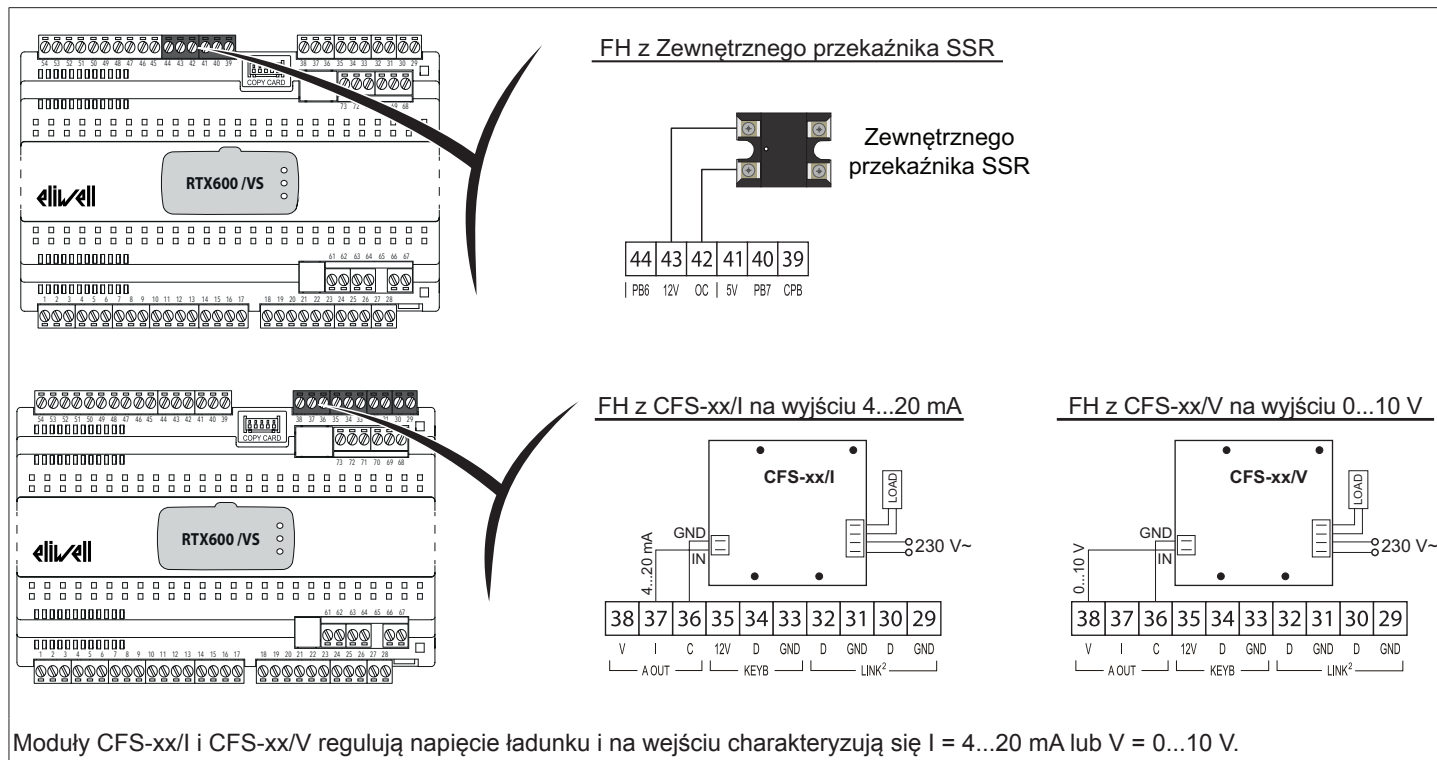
54 53 52 51 50 49 48 47 46 45 44 43 42 41 40 39
COPY CARD
38 37 36 35 34 33 32 31 30 29
73 72 69 68
RTX600 /VS
eliwell
61 62 63 64 65 66 67
1 2 3 4 5 6 7 8 9 10 11 12 13 14 15 16 17 18 19 20 21 22 23 24 25 26 27 28

FH z Zewnętrznego przekaźnika SSR

Zewnętrznego przekaźnika SSR

| 44 | 43 | 42 | 41 | 40 | 39 |
|---|---|---|---|---|---|
| PB6 | 12V | OC | 5V | PB7 | CPB |

54 53 52 51 50 49 48 47 46 45 44 43 42 41 40 39
COPY CARD
38 37 36 35 34 33 32 31 30 29
73 72 71 70 69 68
RTX600 /VS
eliwell
61 62 63 64 65 66 67
1 2 3 4 5 6 7 8 9 10 11 12 13 14 15 16 17 18 19 20 21 22 23 24 25 26 27 28

FH z CFS-xx/I na wyjściu 4...20 mA

CFS-xx/I
LOAD
GND
IN
4...20 mA
230 V~

| 38 | 37 | 36 | 35 | 34 | 33 | 32 | 31 | 30 | 29 |
|---|---|---|---|---|---|---|---|---|---|
| V | I | C | 12V | D | GND | D | GND | D | GND |

A OUT KEYB LINK$^2$

FH z CFS-xx/V na wyjściu 0...10 V

CFS-xx/V
LOAD
GND
IN
0...10 V
230 V~

| 38 | 37 | 36 | 35 | 34 | 33 | 32 | 31 | 30 | 29 |
|---|---|---|---|---|---|---|---|---|---|
| V | I | C | 12V | D | GND | D | GND | D | GND |

A OUT KEYB LINK$^2$

Moduły CFS-xx/I i CFS-xx/V regulują napięcie ładunku i na wejściu charakteryzują się I = 4...20 mA lub V = 0...10 V.